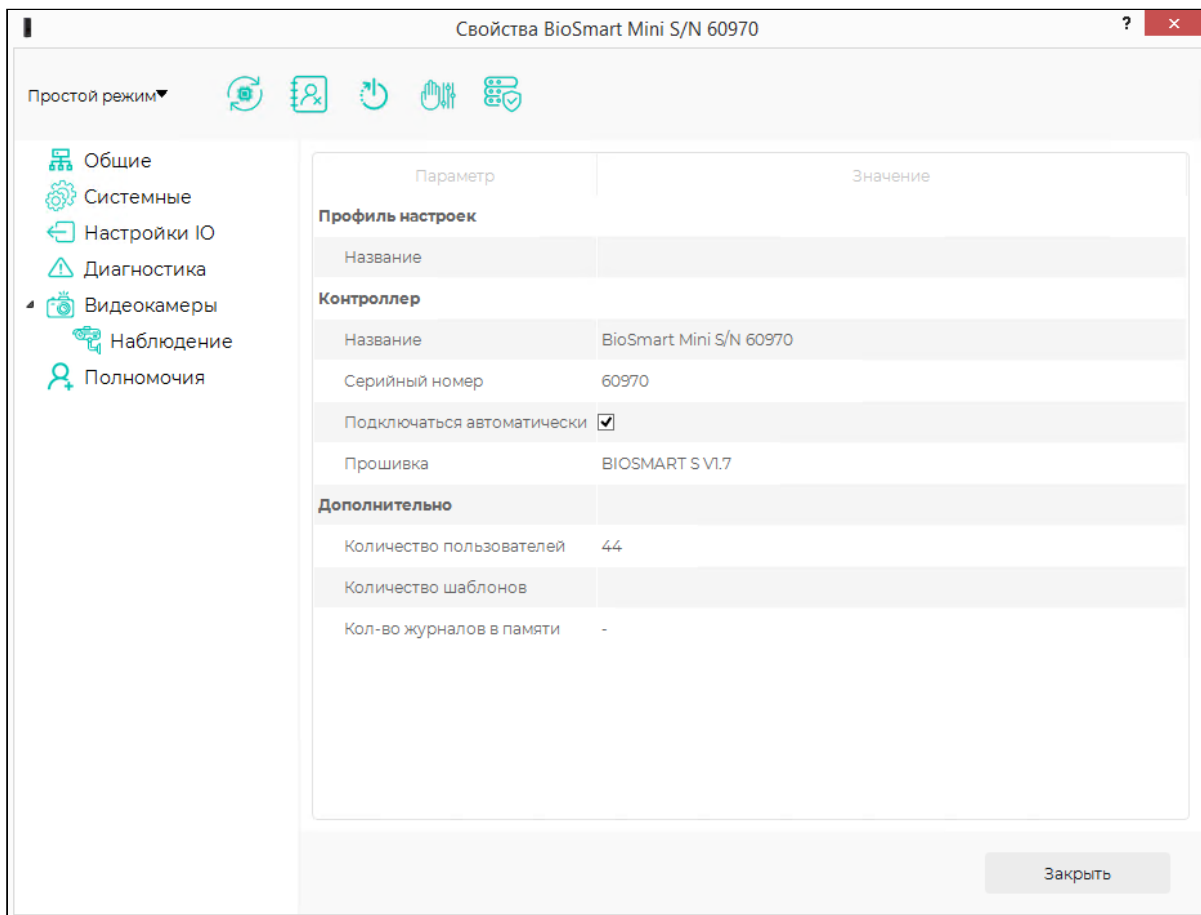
Свойства BioSmart Mini S/N 60970

?

Простой режим

Общие
Системные
Настройки IO
Диагностика
Видеокамеры
Наблюдение
Полномочия

| Параметр | Значение |
|---|---|
| Профиль настроек | |
| Название | |
| Контроллер | |
| Название | BioSmart Mini S/N 60970 |
| Серийный номер | 60970 |
| Подключаться автоматически | ☑ |
| Прошивка | BIOSMART S V1.7 |
| Дополнительно | |
| Количество пользователей | 44 |
| Количество шаблонов | |
| Кол-во журналов в памяти | - |

Закрыть